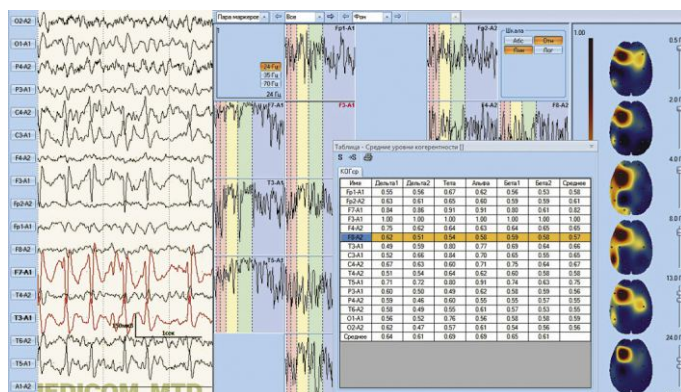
O2-A2
O1-A1
P4-A2
P3-A1
C4-A2
C3-A1
F4-A2
F3-A1
Fp2-A2
Fp1-A1
F8-A2
F7-A1
T4-A2
T3-A1
T6-A2
T5-A1
A1-A2

100мкВ
1сек

MEDICOM MTD

Пара маркеров | Все | Фон

24 Гц
35 Гц
70 Гц
24 Гц

Fp1-A1
Fp2-A2
F7-A1
F3-A1
F4-A2
F8-A2
T3-A1
T5-A1

Шкала
Абс
Отн
Лин
Лог

1.00

Таблица - Средние уровни когерентности []

КОГср

| Имя | Дельта1 | Дельта2 | Тета | Альфа | Бета1 | Бета2 | Среднее |
|---|---|---|---|---|---|---|---|
| Fp1-A1 | 0.55 | 0.56 | 0.67 | 0.62 | 0.56 | 0.53 | 0.58 |
| Fp2-A2 | 0.63 | 0.61 | 0.65 | 0.60 | 0.59 | 0.59 | 0.61 |
| F7-A1 | 0.94 | 0.86 | 0.91 | 0.91 | 0.80 | 0.61 | 0.82 |
| F3-A1 | 1.00 | 1.00 | 1.00 | 1.00 | 1.00 | 1.00 | 1.00 |
| F4-A2 | 0.75 | 0.62 | 0.64 | 0.63 | 0.64 | 0.65 | 0.65 |
| F8-A2 | 0.62 | 0.51 | 0.54 | 0.58 | 0.59 | 0.58 | 0.57 |
| T3-A1 | 0.49 | 0.59 | 0.80 | 0.77 | 0.69 | 0.64 | 0.66 |
| C3-A1 | 0.52 | 0.66 | 0.84 | 0.70 | 0.65 | 0.55 | 0.65 |
| C4-A2 | 0.67 | 0.63 | 0.60 | 0.71 | 0.75 | 0.64 | 0.67 |
| T4-A2 | 0.51 | 0.54 | 0.64 | 0.62 | 0.60 | 0.58 | 0.58 |
| T5-A1 | 0.71 | 0.72 | 0.80 | 0.91 | 0.74 | 0.63 | 0.75 |
| P3-A1 | 0.60 | 0.50 | 0.49 | 0.62 | 0.60 | 0.59 | 0.56 |
| P4-A2 | 0.59 | 0.46 | 0.60 | 0.55 | 0.55 | 0.57 | 0.55 |
| T6-A2 | 0.58 | 0.49 | 0.55 | 0.61 | 0.57 | 0.53 | 0.55 |
| O1-A1 | 0.56 | 0.52 | 0.76 | 0.56 | 0.56 | 0.58 | 0.59 |
| O2-A2 | 0.62 | 0.47 | 0.57 | 0.61 | 0.54 | 0.56 | 0.56 |
| Среднее | 0.64 | 0.61 | 0.69 | 0.69 | 0.65 | 0.61 | |

0.5
2.0
4.0
8.0
13.0
24.0